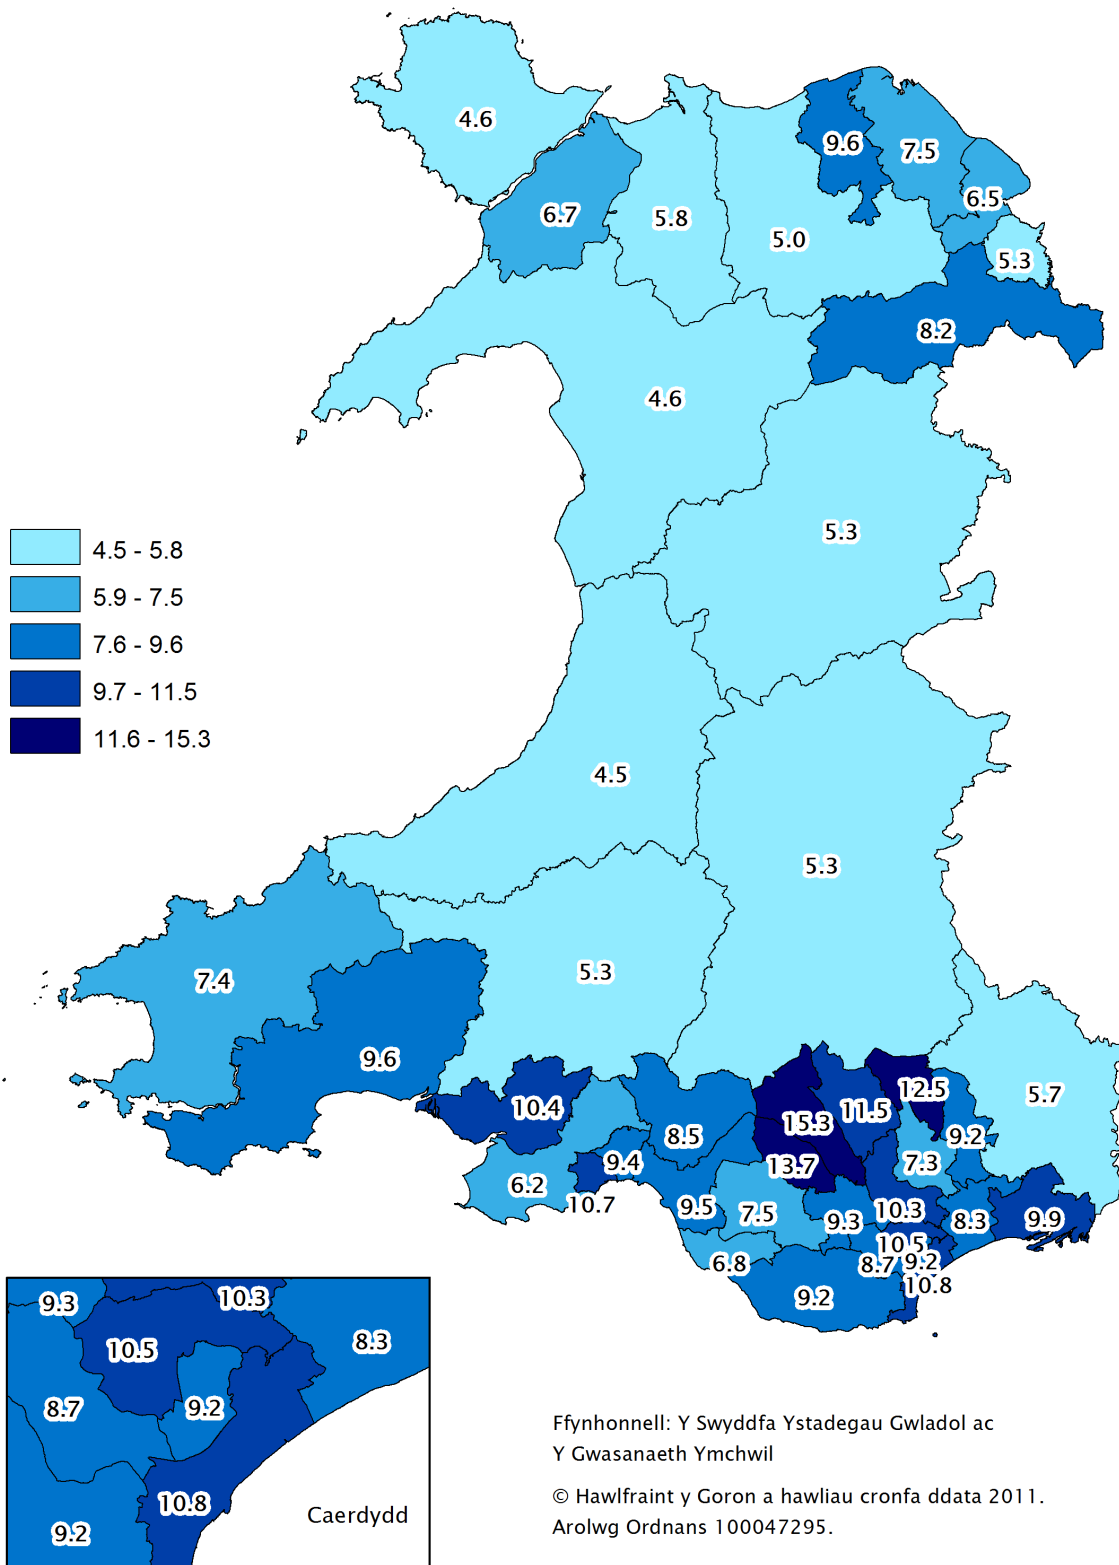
4.6
9.6
7.5
6.5
6.7
5.8
5.0
5.3
8.2
4.6
5.3

4.5 - 5.8
5.9 - 7.5
7.6 - 9.6
9.7 - 11.5
11.6 - 15.3

4.5
5.3
7.4
5.3
9.6
10.4
12.5
5.7
15.3
11.5
8.5
9.2
9.4
13.7
7.3
6.2
10.7
9.5
7.5
9.3
10.3
8.3
9.9
10.5
9.2
8.7
6.8
10.8
9.2

9.3
10.3
8.3
10.5
8.7
9.2
10.8
Caerdydd
9.2

Ffynhonnell: Y Swyddfa Ystadegau Gwladol ac Y Gwasanaeth Ymchwil

© Hawlfraint y Goron a hawliau cronfa ddata 2011. Arolwg Ordnans 100047295.